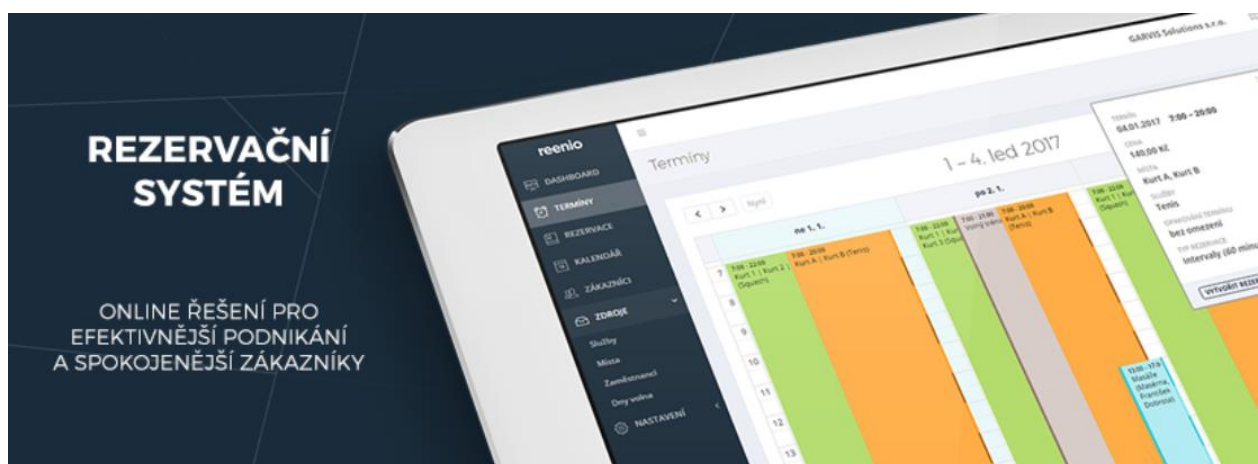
REZERVAČNÍ SYSTÉM

ONLINE ŘEŠENÍ PRO EFEKTIVNĚJŠÍ PODNIKÁNÍ A SPOKOJENĚJŠÍ ZÁKAZNÍKY

reenio

DASHBOARD

TERMÍNY

REZERVACE

KALENDÁŘ

ZÁKAZNÍCI

ZDROJE

Služby

Místa

Zaměstnanci

Dny volna

NASTAVENÍ

Termíny

1 – 4. led 2017

GARVIS Solutions s.r.o.

< > Nyní

ne 1. 1.

po 2. 1.

7

8

9

10

11

12

13

7:00 - 22:00 Kurt 1 | Kurt 2 (Squash)

7:00 - 20:00 Kurt A | Kurt B (Tenis)

7:00 - 22:00 Kurt 1 | Kurt 2 (Squash)

7:00 - 21:00 Volný trénink

7:00 - 20:00 Kurt A | Kurt B (Tenis)

7:00 - 22:00 Kurt 1 | Kurt 2 (Squash)

13:00 - 17:00 Masáže (Masérna, František Dobrota)

TERMÍN 04.01.2017 7:00 - 20:00

CENA 140,00 Kč

MÍSTA Kurt A, Kurt B

SLUŽBY Tenis

OPAKOVÁNÍ TERMÍNU bez omezení

TYP REZERVACE Intervaly (60 minu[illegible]

VYTVOŘIT REZE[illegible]